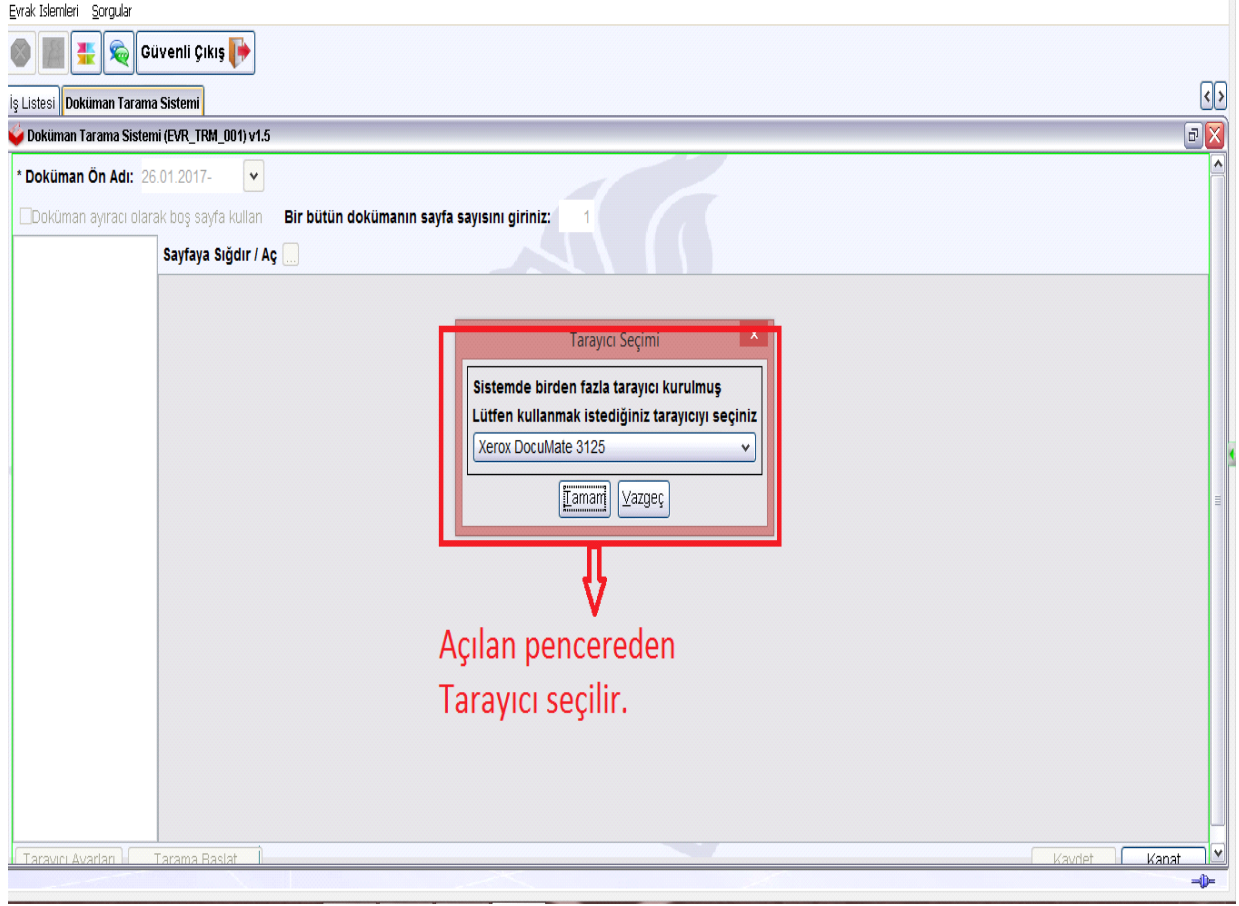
Evrak Islemleri Sorgular

Güvenli Çıkış

İş Listesi Doküman Tarama Sistemi

Doküman Tarama Sistemi (EVR_TRM_001) v1.5

* Doküman Ön Adı: 26.01.2017-

Doküman ayıracı olarak boş sayfa kullan Bir bütün dokümanın sayfa sayısını giriniz: 1

Sayfaya Sığdır / Aç ...

Tarayıcı Seçimi

Sistemde birden fazla tarayıcı kurulmuş

Lütfen kullanmak istediğiniz tarayıcıyı seçiniz

Xerox DocuMate 3125

Tamam Vazgeç

Açılan pencereden Tarayıcı seçilir.

Tarayıcı Ayarları Tarama Başlat

Kaydet Kapat